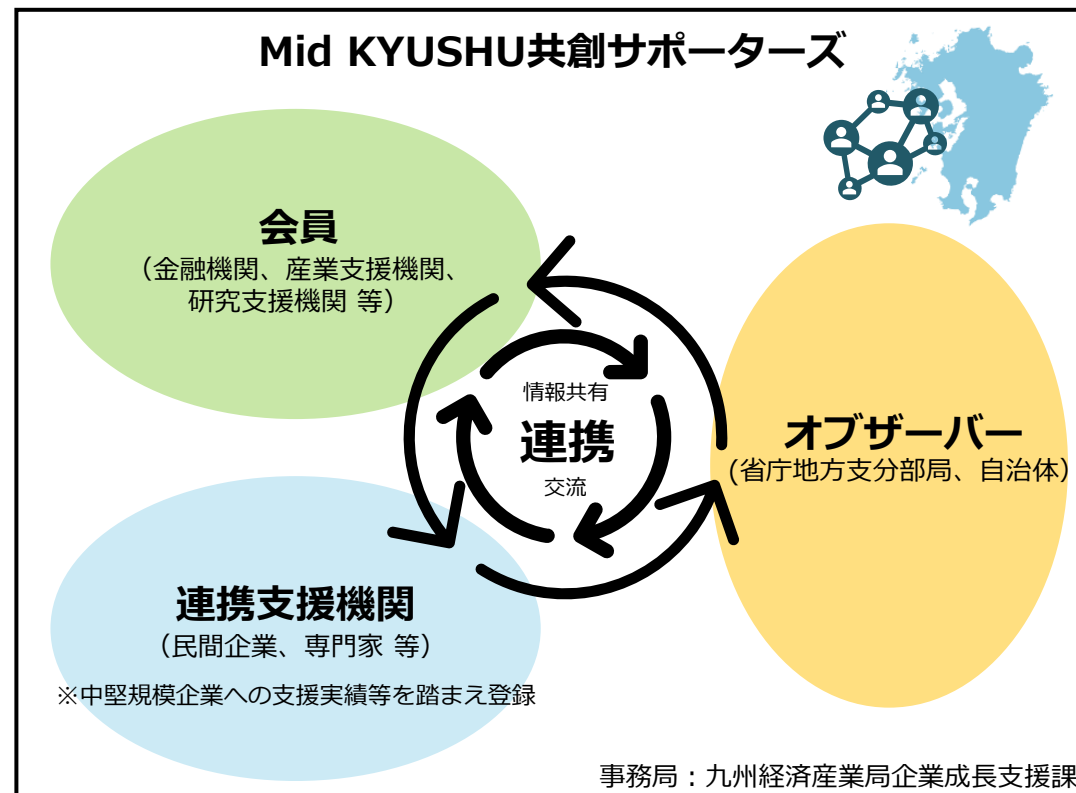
Mid KYUSHU共創サポーターズ

会員
（金融機関、産業支援機関、研究支援機関 等）

情報共有
連携
交流

オブザーバー
（省庁地方支分部局、自治体）

連携支援機関
（民間企業、専門家 等）
※中堅規模企業への支援実績等を踏まえ登録

事務局：九州経済産業局企業成長支援課